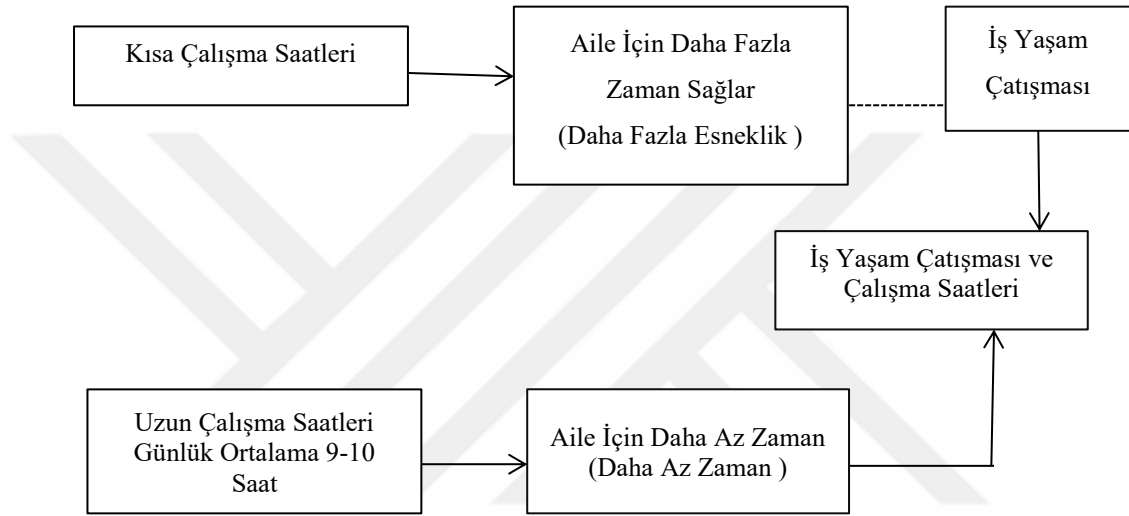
Kısa Çalışma Saatleri

Aile İçin Daha Fazla Zaman Sağlar (Daha Fazla Esneklik )

İş Yaşam Çatışması

İş Yaşam Çatışması ve Çalışma Saatleri

Uzun Çalışma Saatleri Günlük Ortalama 9-10 Saat

Aile İçin Daha Az Zaman (Daha Az Zaman )